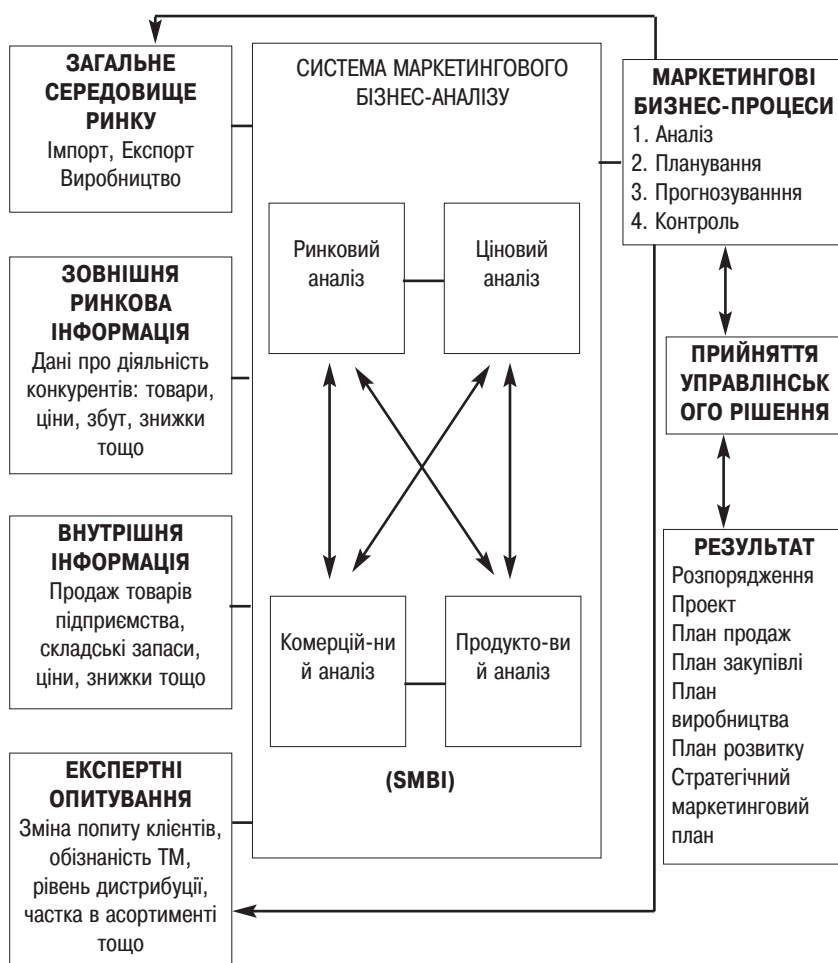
ЗАГАЛЬНЕ СЕРЕДОВИЩЕ РИНКУ
Імпорт, Експорт Виробництво

ЗОВНІШНЯ РИНКОВА ІНФОРМАЦІЯ
Дані про діяльність конкурентів: товари, ціни, збут, знижки тощо

ВНУТРІШНЯ ІНФОРМАЦІЯ
Продаж товарів підприємства, складські запаси, ціни, знижки тощо

ЕКСПЕРТНІ ОПИТУВАННЯ
Зміна попиту клієнтів, обізнаність ТМ, рівень дистрибуції, частка в асортименті тощо

СИСТЕМА МАРКЕТИНГОВОГО БІЗНЕС-АНАЛІЗУ

Ринковий аналіз

Ціновий аналіз

Комерцій-ний аналіз

Продукто-ви й аналіз

(SMBI)

МАРКЕТИНГОВІ БИЗНЕС-ПРОЦЕСИ
1. Аналіз
2. Планування
3. Прогнозування
4. Контроль

ПРИЙНЯТТЯ УПРАВЛІНСЬК ОГО РІШЕННЯ

РЕЗУЛЬТАТ
Розпорядження
Проект
План продаж
План закупівлі
План виробництва
План розвитку
Стратегічний маркетинговий план